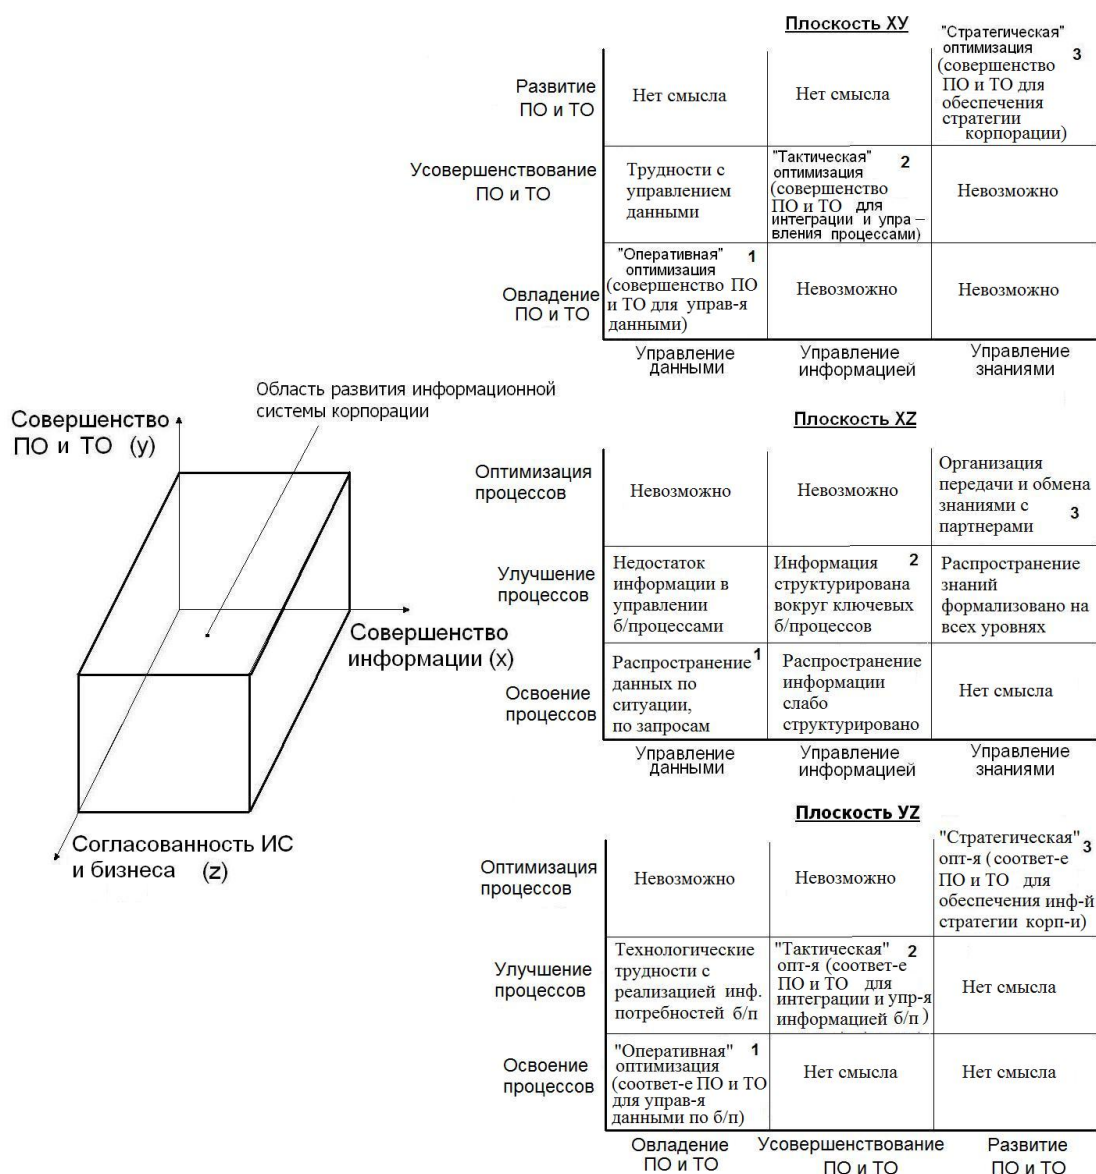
Совершенство ПО и ТО (y)

Область развития информационной системы корпорации

Совершенство информации (x)

Согласованность ИС и бизнеса (z)

Плоскость XY

| | Управление данными | Управление информацией | Управление знаниями |
|---|---|---|---|
| Развитие ПО и ТО | Нет смысла | Нет смысла | "Стратегическая" оптимизация 3 (совершенство ПО и ТО для обеспечения стратегии корпорации) |
| Усовершенствование ПО и ТО | Трудности с управлением данными | "Тактическая" 2 оптимизация (совершенство ПО и ТО для интеграции и упра–вления процессами) | Невозможно |
| Овладение ПО и ТО | "Оперативная" 1 оптимизация (совершенство ПО и ТО для управ-я данными) | Невозможно | Невозможно |

Плоскость XZ

| | Управление данными | Управление информацией | Управление знаниями |
|---|---|---|---|
| Оптимизация процессов | Невозможно | Невозможно | Организация передачи и обмена знаниями с партнерами 3 |
| Улучшение процессов | Недостаток информации в управлении б/процессами | Информация 2 структурирована вокруг ключевых б/процессов | Распространение знаний формализовано на всех уровнях |
| Освоение процессов | Распространение$^1$ данных по ситуации, по запросам | Распространение информации слабо структурировано | Нет смысла |

Плоскость YZ

| | Овладение ПО и ТО | Усовершенствование ПО и ТО | Развитие ПО и ТО |
|---|---|---|---|
| Оптимизация процессов | Невозможно | Невозможно | "Стратегическая" 3 опт-я (соответ-е ПО и ТО для обеспечения инф-й стратегии корп-и) |
| Улучшение процессов | Технологические трудности с реализацией инф. потребностей б/п | "Тактическая" 2 опт-я (соответ-е ПО и ТО для интеграции и упр-я информацией б/п ) | Нет смысла |
| Освоение процессов | "Оперативная" 1 оптимизация (соответ-е ПО и ТО для управ-я данными по б/п) | Нет смысла | Нет смысла |